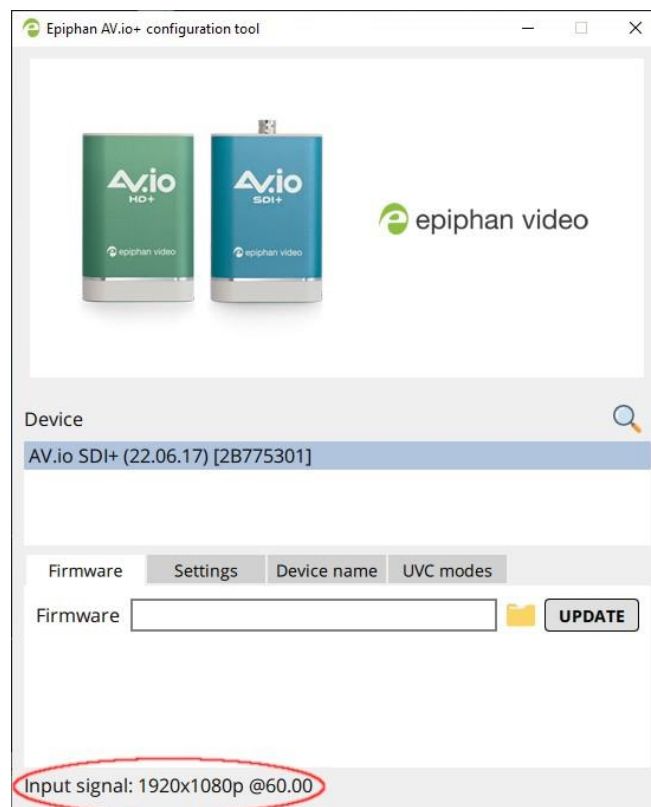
Epiphan AV.io+ configuration tool

AV.io HD+
epiphan video

AV.io SDI+
epiphan video

epiphan video

Device

AV.io SDI+ (22.06.17) [2B775301]

Firmware | Settings | Device name | UVC modes

Firmware

UPDATE

Input signal: 1920x1080p @60.00